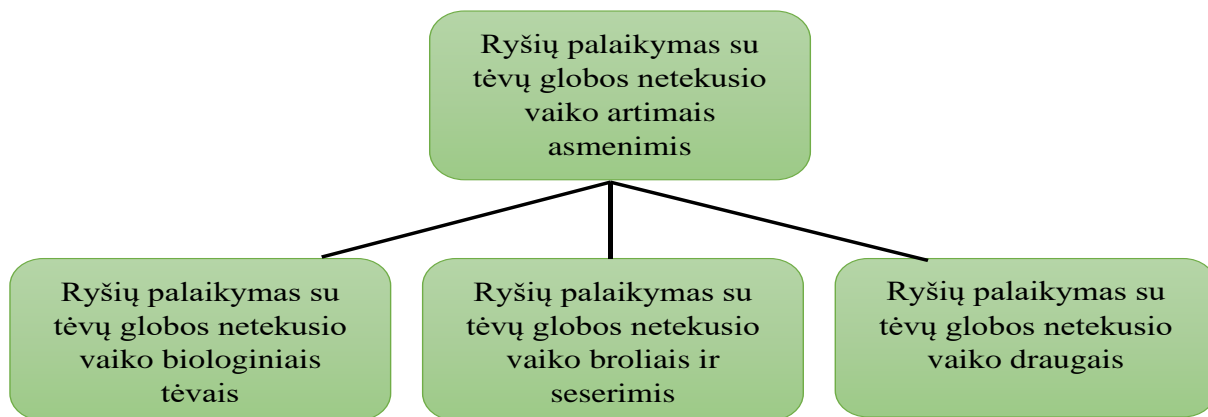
Ryšių palaikymas su tėvų globos netekusio vaiko artimais asmenimis

Ryšių palaikymas su tėvų globos netekusio vaiko biologiniais tėvais

Ryšių palaikymas su tėvų globos netekusio vaiko broliais ir seserimis

Ryšių palaikymas su tėvų globos netekusio vaiko draugais